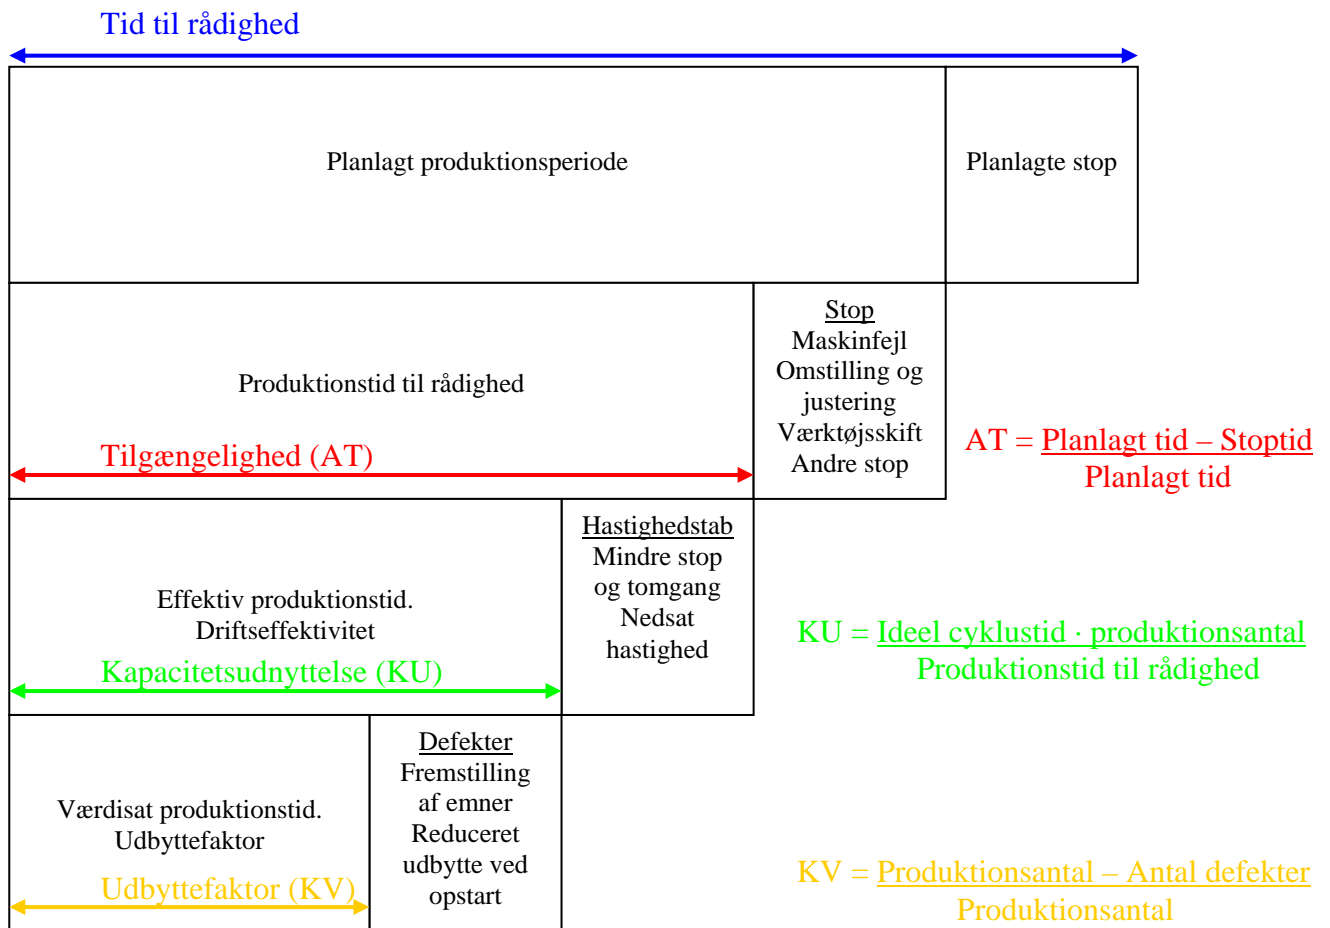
Tid til rådighed

Planlagt produktionsperiode

Planlagte stop

Produktionstid til rådighed

Tilgængelighed (AT)

Stop
Maskinfejl
Omstilling og justering
Værktøjsskift
Andre stop

AT = $\frac{\text{Planlagt tid – Stoptid}}{\text{Planlagt tid}}$

Effektiv produktionstid.
Driftseffektivitet

Kapacitetsudnyttelse (KU)

Hastighedstab
Mindre stop og tomgang
Nedsat hastighed

KU = $\frac{\text{Ideel cyklustid · produktionsantal}}{\text{Produktionstid til rådighed}}$

Værdisat produktionstid.
Udbyttefaktor

Udbyttefaktor (KV)

Defekter
Fremstilling af emner
Reduceret udbytte ved opstart

KV = $\frac{\text{Produktionsantal – Antal defekter}}{\text{Produktionsantal}}$